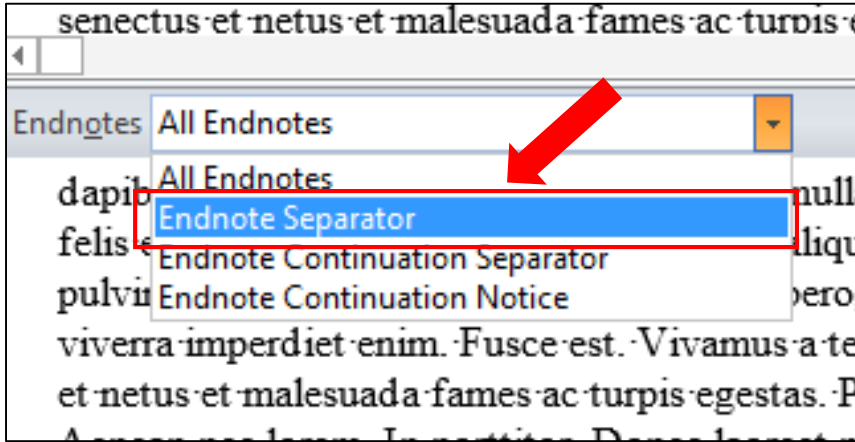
senectus·et·netus·et·malesuada·fames·ac·turpis·e

Endnotes All Endnotes

All Endnotes
Endnote Separator
Endnote Continuation Separator
Endnote Continuation Notice

dapib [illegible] null
felis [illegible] liqu
pulvi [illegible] bero
viverra·imperdiet·enim.·Fusce·est.·Vivamus·a·te
et·netus·et·malesuada·fames·ac·turpis·egestas.·P
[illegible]